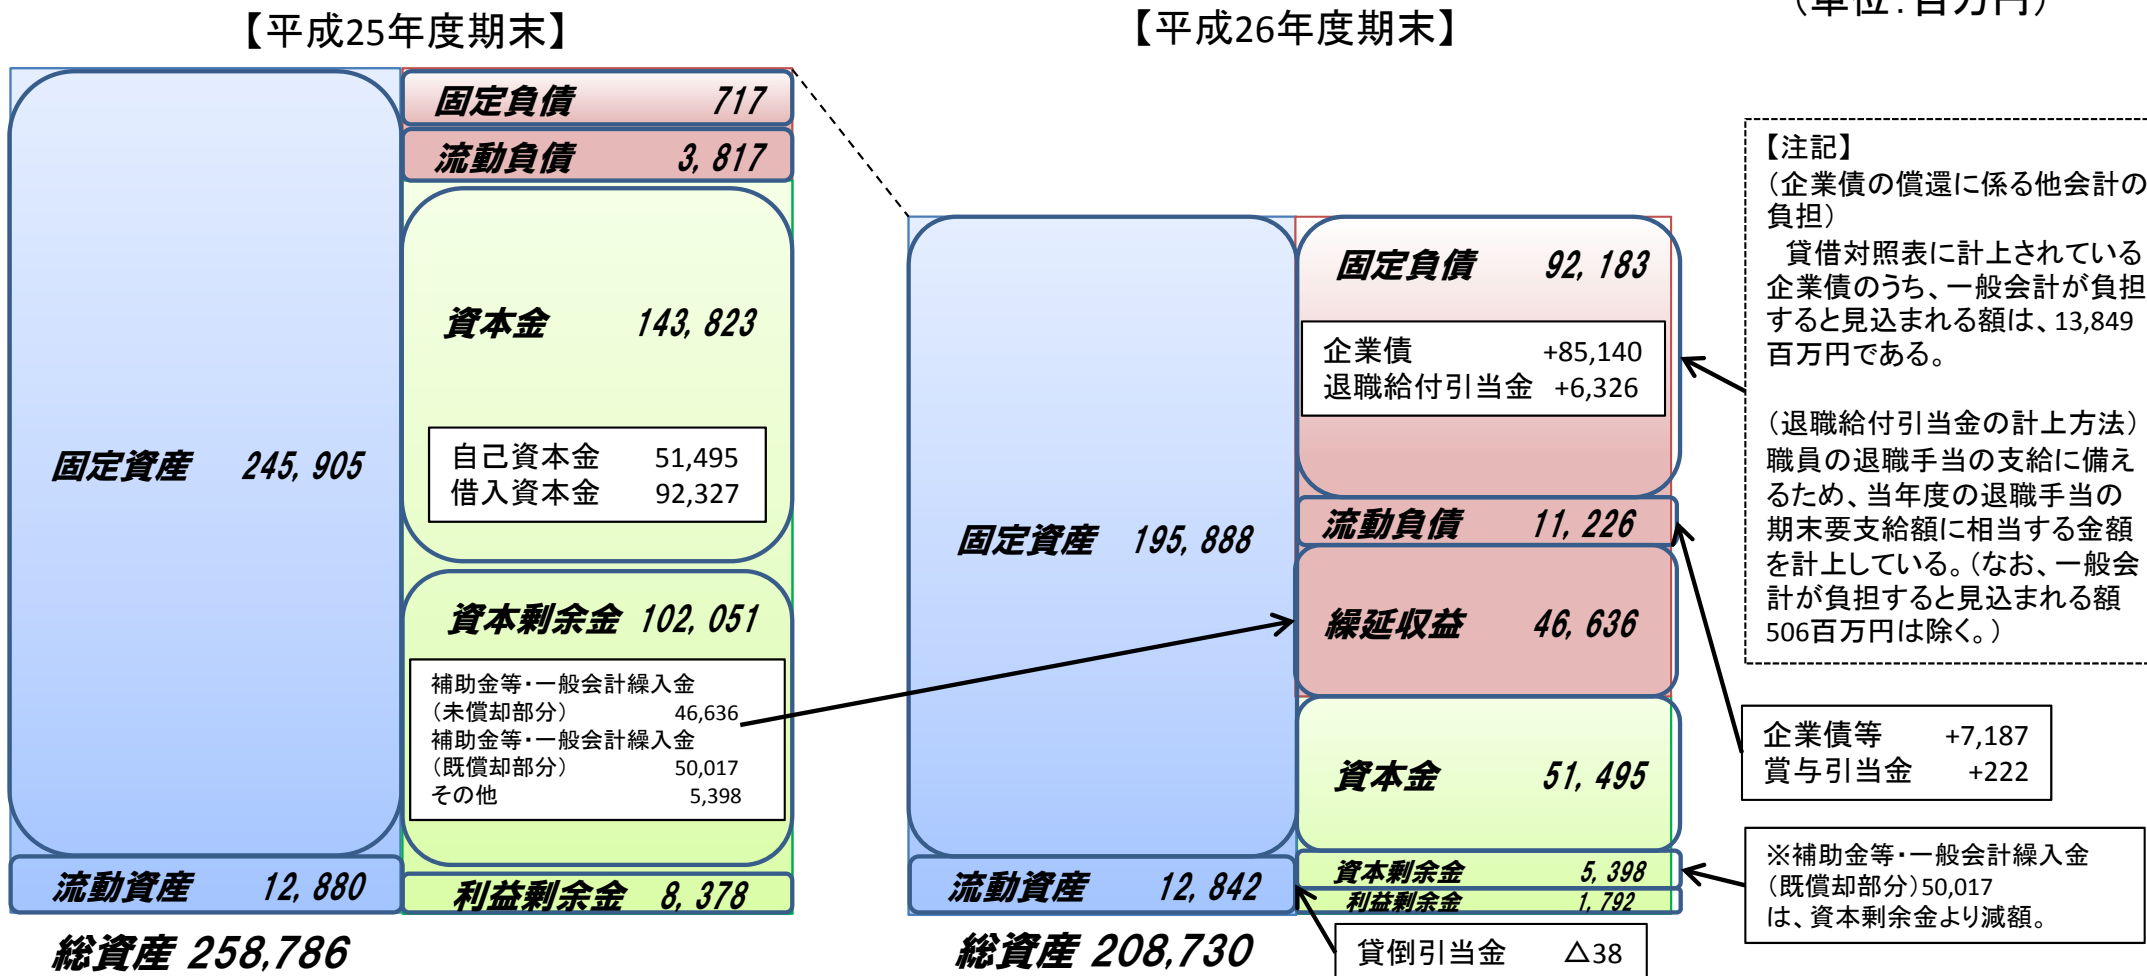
（単位：百万円）

【平成25年度期末】

固定負債 717
流動負債 3, 817
資本金 143, 823
自己資本金 51,495
借入資本金 92,327
固定資産 245, 905
資本剰余金 102, 051
補助金等・一般会計繰入金（未償却部分） 46,636
補助金等・一般会計繰入金（既償却部分） 50,017
その他 5,398
流動資産 12, 880
利益剰余金 8, 378
総資産 258,786

【平成26年度期末】

固定負債 92, 183
企業債 +85,140
退職給付引当金 +6,326
固定資産 195, 888
流動負債 11, 226
繰延収益 46, 636
資本金 51, 495
資本剰余金 5, 398
利益剰余金 1, 792
流動資産 12, 842
総資産 208,730
貸倒引当金 △38

【注記】
（企業債の償還に係る他会計の負担）
貸借対照表に計上されている企業債のうち、一般会計が負担すると見込まれる額は、13,849百万円である。

（退職給付引当金の計上方法）
職員の退職手当の支給に備えるため、当年度の退職手当の期末要支給額に相当する金額を計上している。（なお、一般会計が負担すると見込まれる額506百万円は除く。）

企業債等 +7,187
賞与引当金 +222

※補助金等・一般会計繰入金（既償却部分）50,017は、資本剰余金より減額。